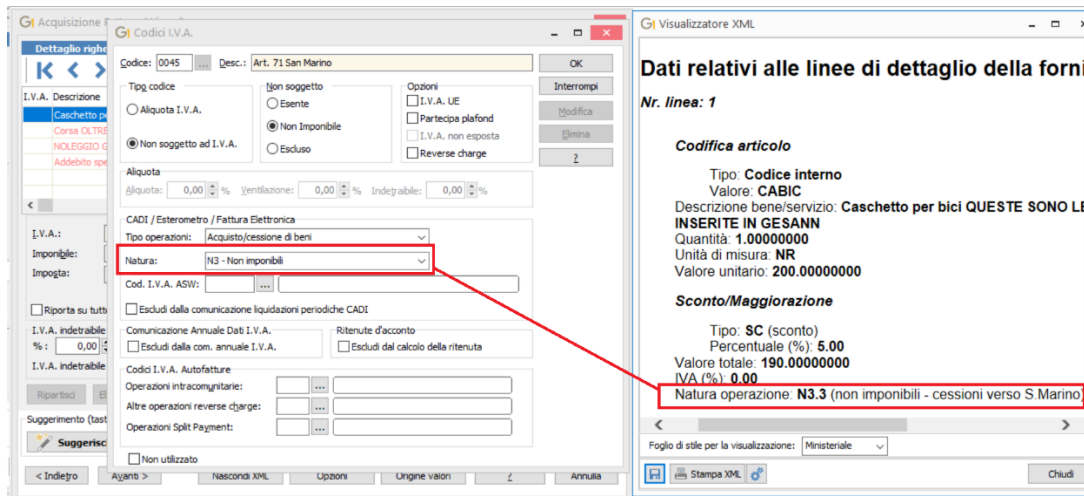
Acquisizione F

Dettaglio righe

I.V.A. Descrizione
Caschetto pe
Corsa OLTRE
NOLEGGIO G
Addebito spe

I.V.A.:
Imponibile:
Imposta:

Riporta su tutt

I.V.A. indetraibile
%: 0,00
I.V.A. indetraibile

Ripartisci

Suggerimento (tast
Suggerisci

< Indietro  Avanti >  Nascondi XML  Opzioni  Origine valori  Annulla

Codici I.V.A.

Codice: 0045 ... Desc.: Art. 71 San Marino

OK
Interrompi
Modifica
Elimina
?

Tipo codice
Aliquota I.V.A.
Non soggetto ad I.V.A.

Non soggetto
Esente
Non Imponibile
Escluso

Opzioni
I.V.A. UE
Partecipa plafond
I.V.A. non esposta
Reverse charge

Aliquota
Aliquota: 0,00 %  Ventilazione: 0,00 %  Indetraibile: 0,00 %

CADI / Esterometro / Fattura Elettronica
Tipo operazioni: Acquisto/cessione di beni
Natura: N3 - Non imponibili
Cod. I.V.A. ASW: ...
Escludi dalla comunicazione liquidazioni periodiche CADI

Comunicazione Annuale Dati I.V.A.
Escludi dalla com. annuale I.V.A.

Ritenute d'acconto
Escludi dal calcolo della ritenuta

Codici I.V.A. Autofatture
Operazioni intracomunitarie: ...
Altre operazioni reverse charge: ...
Operazioni Split Payment: ...

Non utilizzato

Visualizzatore XML

Dati relativi alle linee di dettaglio della forni

Nr. linea: 1

Codifica articolo

Tipo: Codice interno
Valore: CABIC
Descrizione bene/servizio: Caschetto per bici QUESTE SONO LE INSERITE IN GESANN
Quantità: 1.00000000
Unità di misura: NR
Valore unitario: 200.00000000

Sconto/Maggiorazione

Tipo: SC (sconto)
Percentuale (%): 5.00
Valore totale: 190.00000000
IVA (%): 0.00
Natura operazione: N3.3 (non imponibili - cessioni verso S.Marino)

Foglio di stile per la visualizzazione: Ministeriale

Stampa XML  Chiudi